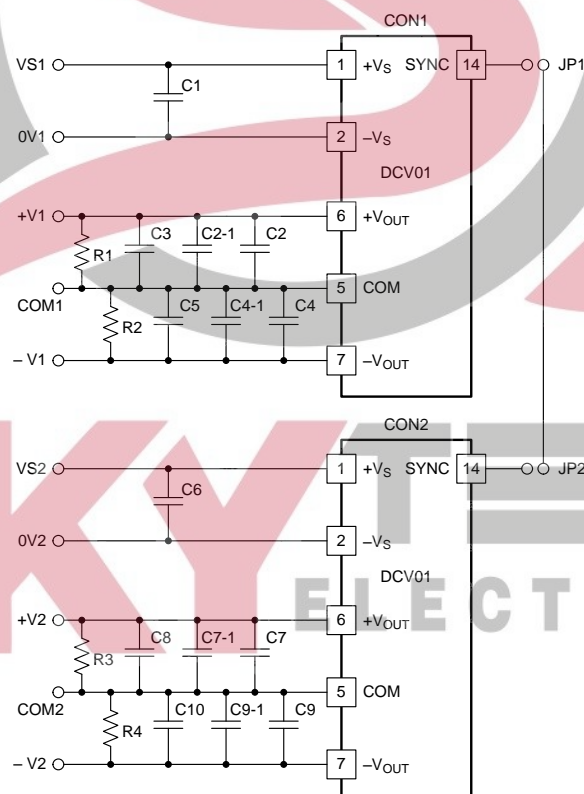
CON1

VS1

1 $+V_S$

SYNC 14

JP1

C1

0V1

2 $-V_S$

DCV01

+V1

6 $+V_{OUT}$

C3 C2-1 C2

R1

5 COM

COM1

C5 C4-1 C4

R2

– V1

7 $-V_{OUT}$

CON2

VS2

1 $+V_S$

SYNC 14

JP2

C6

0V2

2 $-V_S$

DCV01

ELECT

+V2

6 $+V_{OUT}$

C8 C7-1 C7

R3

5 COM

COM2

C10 C9-1 C9

R4

– V2

7 $-V_{OUT}$